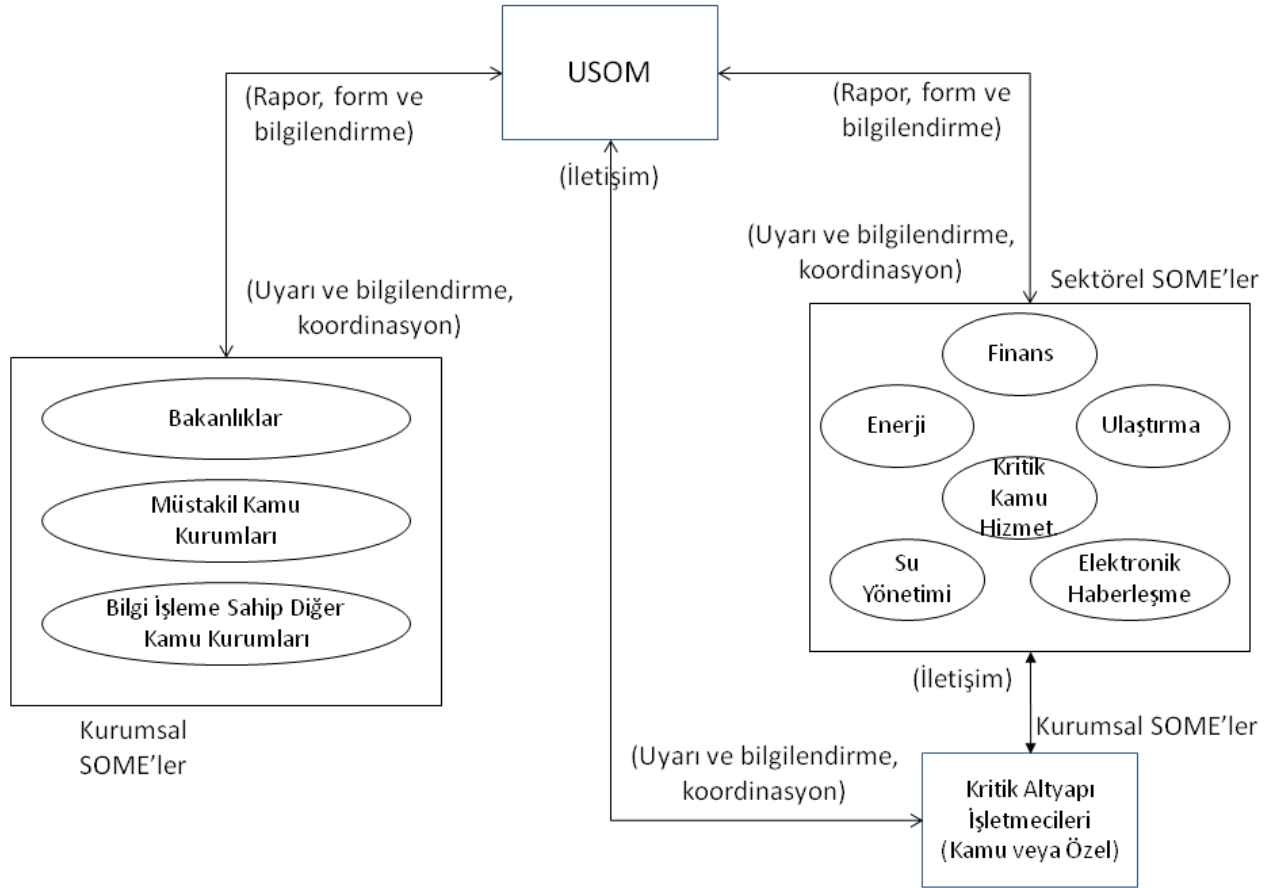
USOM

(Rapor, form ve bilgilendirme)

(Rapor, form ve bilgilendirme)

(İletişim)

(Uyarı ve bilgilendirme, koordinasyon)

Sektörel SOME'ler

(Uyarı ve bilgilendirme, koordinasyon)

Finans

Enerji

Ulaştırma

Kritik Kamu Hizmet.

Su Yönetimi

Elektronik Haberleşme

Bakanlıklar

Müstakil Kamu Kurumları

Bilgi İşleme Sahip Diğer Kamu Kurumları

Kurumsal SOME'ler

(İletişim)

Kurumsal SOME'ler

(Uyarı ve bilgilendirme, koordinasyon)

Kritik Altyapı İşletmecileri (Kamu veya Özel)